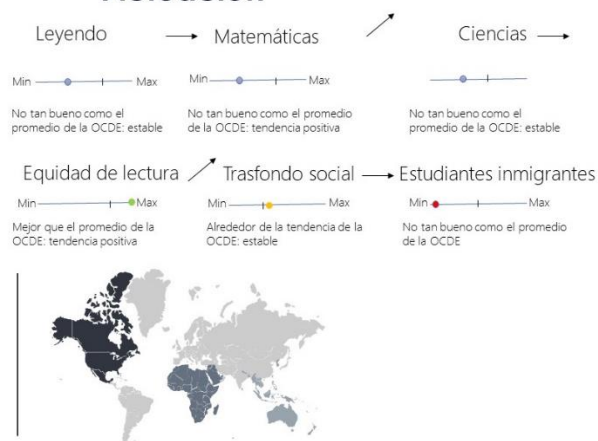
Leyendo → Matemáticas ↗ Ciencias →

Min Max
No tan bueno como el promedio de la OCDE: estable

Min Max
No tan bueno como el promedio de la OCDE: tendencia positiva

No tan bueno como el promedio de la OCDE: estable

Equidad de lectura ↗ Trasfondo social → Estudiantes inmigrantes

Min Max
Mejor que el promedio de la OCDE: tendencia positiva

Min Max
Alrededor de la tendencia de la OCDE: estable

Min Max
No tan bueno como el promedio de la OCDE